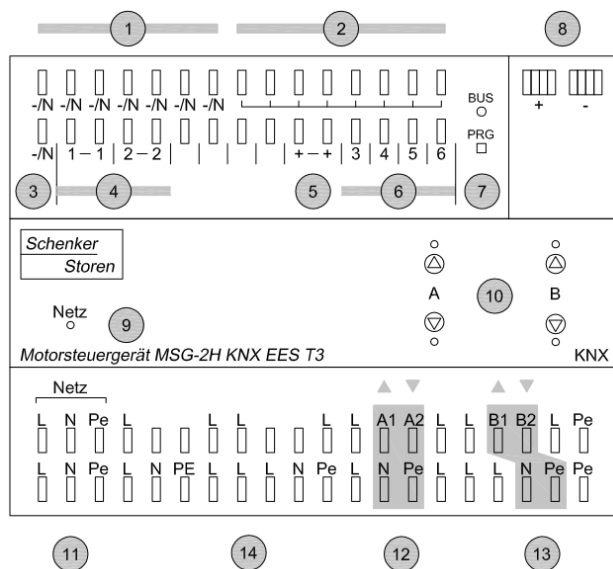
1
2
8

-/N -/N -/N -/N -/N -/N -/N

BUS

PRG

-/N | 1 – 1 | 2 – 2 | | | | + – + | 3 | 4 | 5 | 6

+ -

3
4
5
6
7

Schenker
Storen

Netz
9

A
10
B

Motorsteuergerät MSG-2H KNX EES T3

KNX

Netz
L N Pe L L L L L A1 A2 L L B1 B2 L Pe
L N Pe L N PE L L L N Pe L N Pe L L N Pe L Pe

11
14
12
13